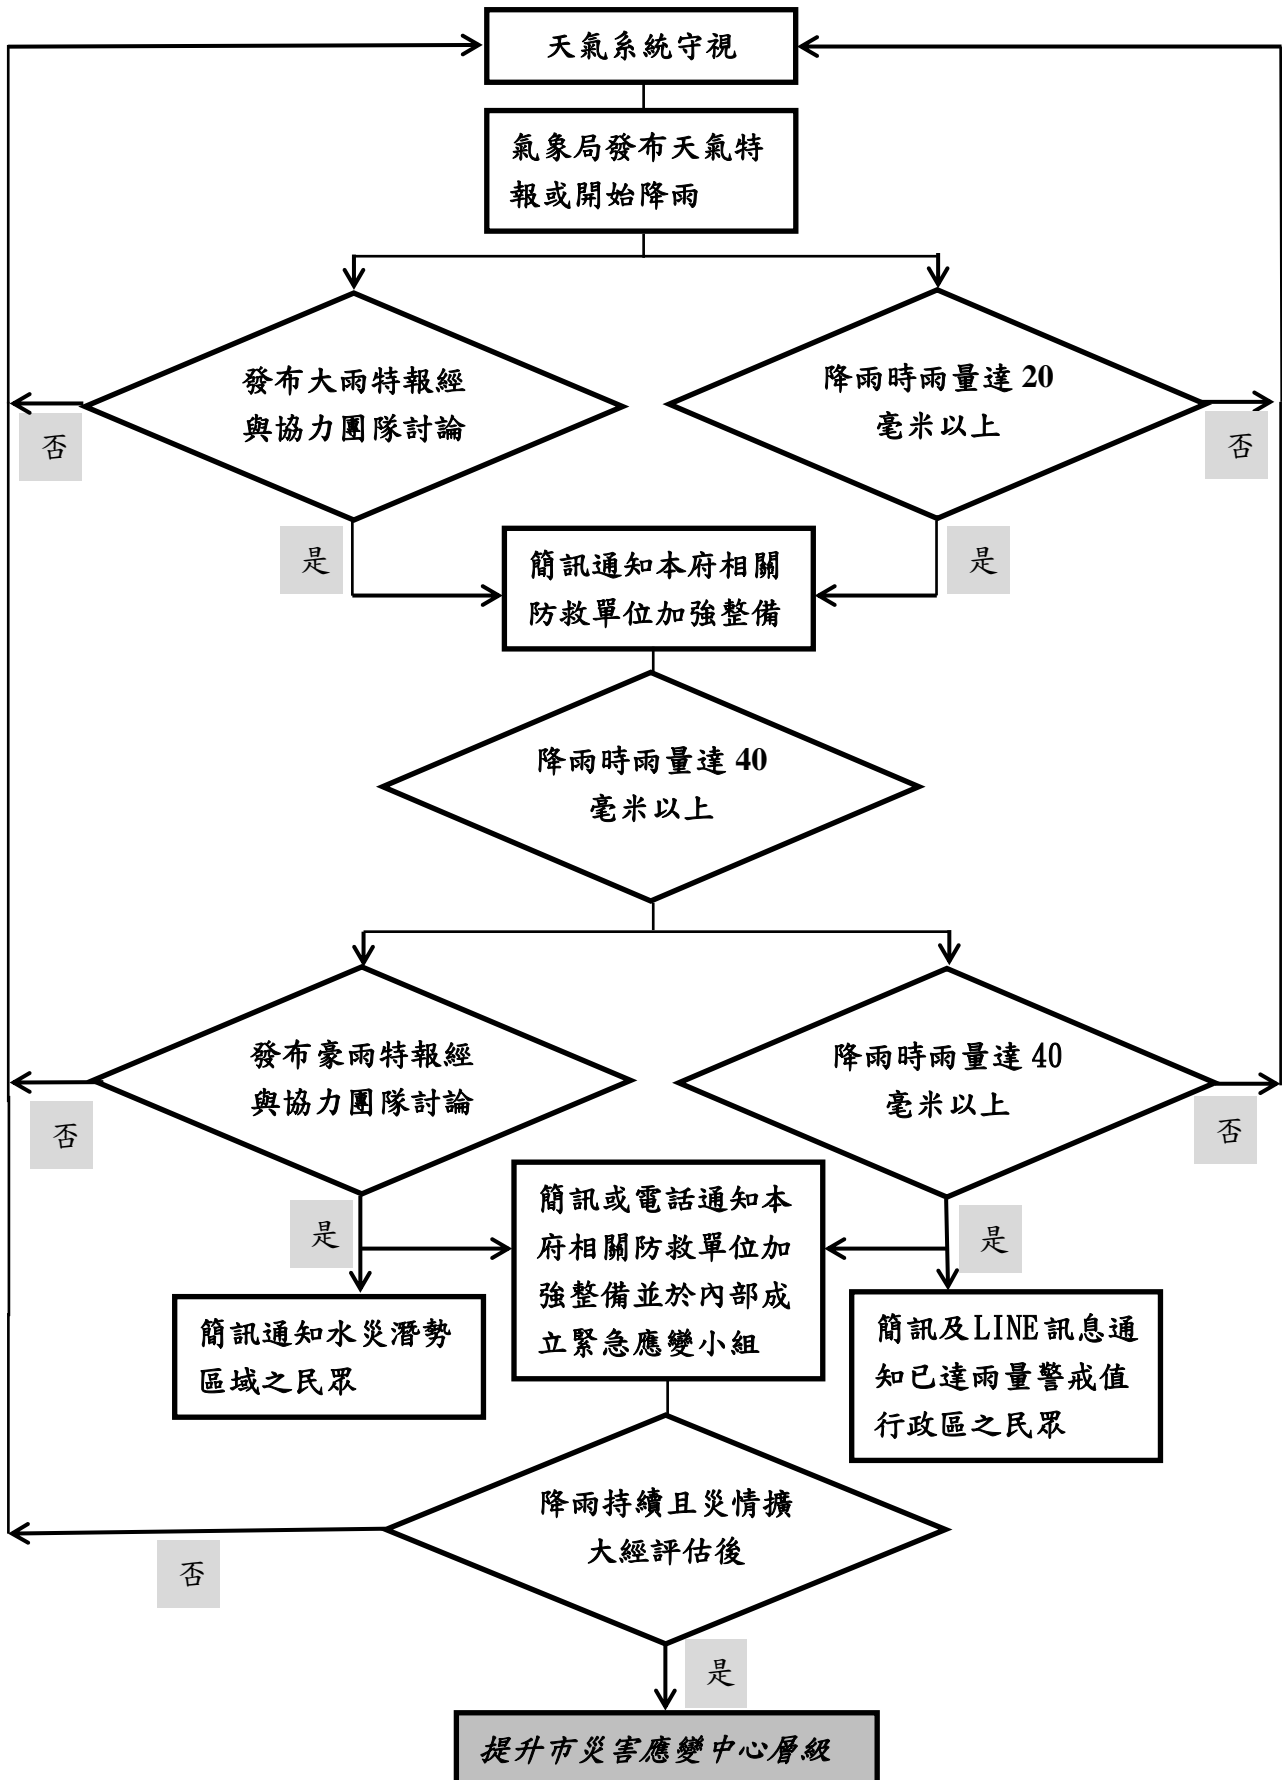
天氣系統守視

氣象局發布天氣特報或開始降雨

發布大雨特報經與協力團隊討論

降雨時雨量達 20 毫米以上

否

否

是

是

簡訊通知本府相關防救單位加強整備

降雨時雨量達 40 毫米以上

發布豪雨特報經與協力團隊討論

降雨時雨量達 40 毫米以上

否

否

是

是

簡訊或電話通知本府相關防救單位加強整備並於內部成立緊急應變小組

簡訊通知水災潛勢區域之民眾

簡訊及LINE訊息通知已達雨量警戒值行政區之民眾

降雨持續且災情擴大經評估後

否

是

提升市災害應變中心層級